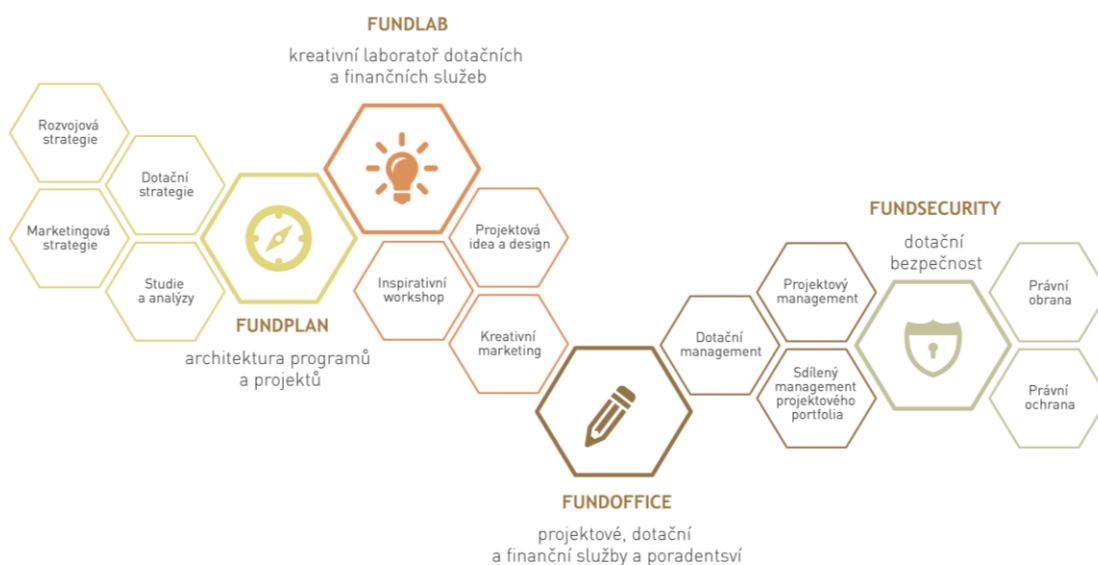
FUNDLAB

kreativní laboratoř dotačních a finančních služeb

Rozvojová strategie

Dotační strategie

Marketingová strategie

Studie a analýzy

FUNDPLAN

architektura programů a projektů

Projektová idea a design

Inspirativní workshop

Kreativní marketing

FUNDSECURITY

dotační bezpečnost

Projektový management

Dotační management

Sdílený management projektového portfolia

Právní obrana

Právní ochrana

FUNDOFFICE

projektové, dotační a finanční služby a poradentsví